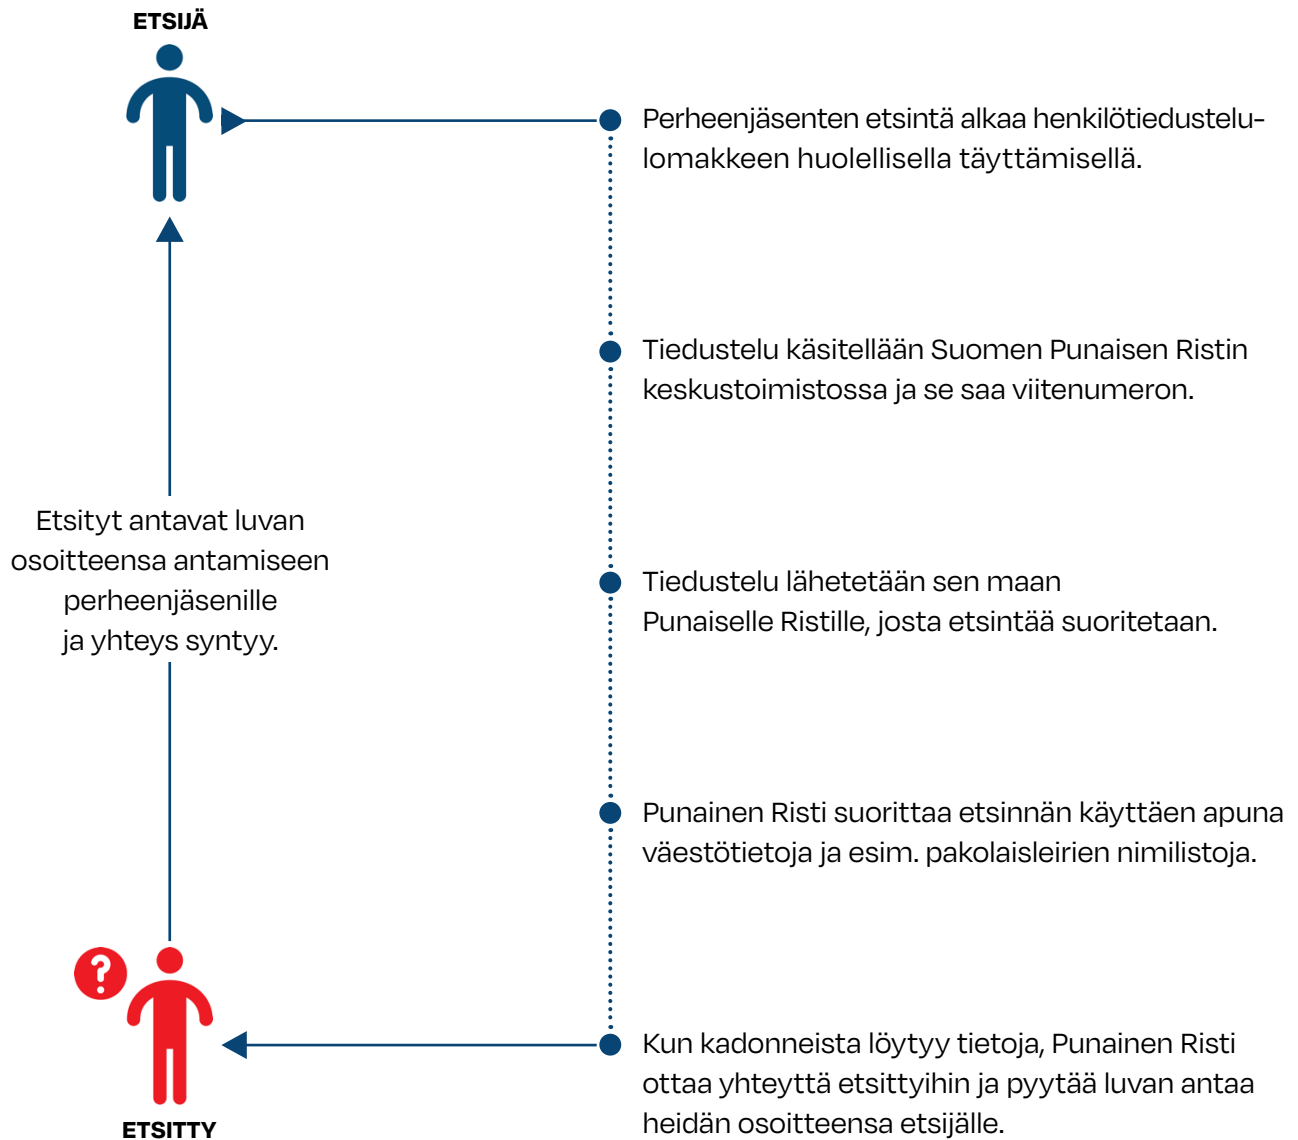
ETSIJÄ

Perheenjäsenten etsintä alkaa henkilötiedustelulomakkeen huolellisella täyttämisellä.

Tiedustelu käsitellään Suomen Punaisen Ristin keskustoimistossa ja se saa viitenumeron.

Etsityt antavat luvan osoitteensa antamiseen perheenjäsenille ja yhteys syntyy.

Tiedustelu lähetetään sen maan Punaiselle Ristille, josta etsintää suoritetaan.

Punainen Risti suorittaa etsinnän käyttäen apuna väestötietoja ja esim. pakolaisleirien nimilistoja.

?

Kun kadonneista löytyy tietoja, Punainen Risti ottaa yhteyttä etsittyihin ja pyytää luvan antaa heidän osoitteensa etsijälle.

ETSITTY